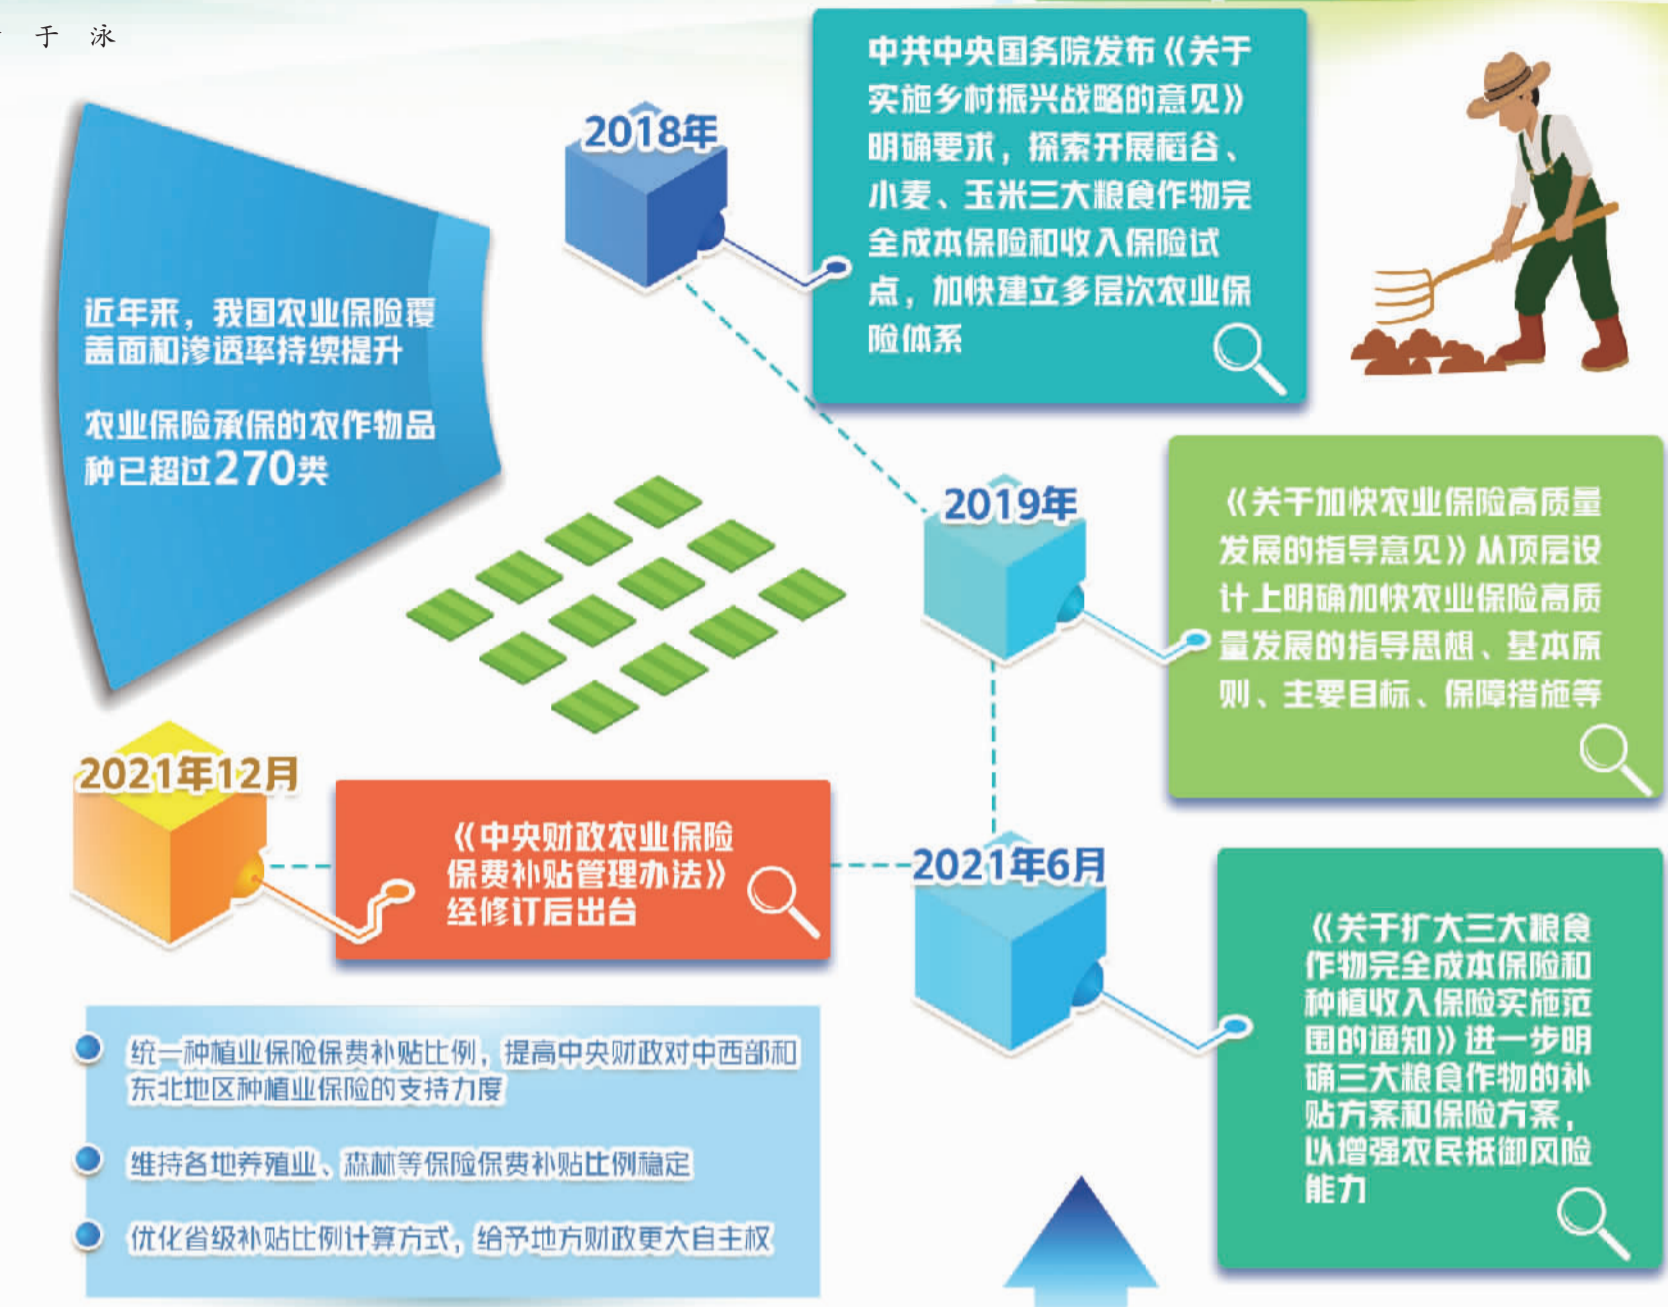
于 泳

近年来，我国农业保险覆盖面和渗透率持续提升

农业保险承保的农作物品种已超过270类

2018年

中共中央国务院发布《关于实施乡村振兴战略的意见》明确要求，探索开展稻谷、小麦、玉米三大粮食作物完全成本保险和收入保险试点，加快建立多层次农业保险体系

2019年

《关于加快农业保险高质量发展的指导意见》从顶层设计上明确加快农业保险高质量发展的指导思想、基本原则、主要目标、保障措施等

2021年12月

《中央财政农业保险保费补贴管理办法》经修订后出台

2021年6月

《关于扩大三大粮食作物完全成本保险和种植收入保险实施范围的通知》进一步明确三大粮食作物的补贴方案和保险方案，以增强农民抵御风险能力

统一种植业保险保费补贴比例，提高中央财政对中西部和东北地区种植业保险的支持力度

维持各地养殖业、森林等保险保费补贴比例稳定

优化省级补贴比例计算方式，给予地方财政更大自主权